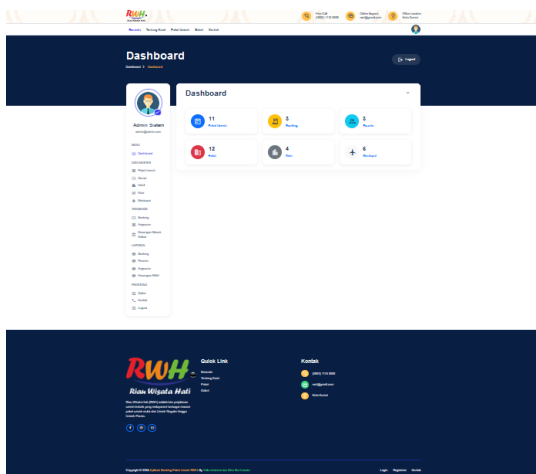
RWH

Telp/CS (0822) 7733 0088

Kirim Email mail@gmail.com

Office Location Kota Rumai

Beranda Tentang Kami Paket Umroh Galeri Kontak

Dashboard

Dashboard > Dashboard

Logout

Admin Sutem

admin@admin.com

MENU

Dashboard

DATA MASTER

Paket Umroh

Rooms

Hotel

Tour

Maskapai

TRANSAKSI

Booking

Payment

Keuangan Masuk Online

LAPORAN

Booking

Pemesanan

Payment

Keuangan RWH

PENGATURAN

Galeri

Kontak

Logout

Dashboard

11 Paket Umroh

3 Booking

3 Payaths

12 Hotel

4 Tour

6 Maskapai

RWH

Rian Wisata Hati

Rian Wisata Hati (RWH) adalah biro perjalanan umroh terbaik yang melayani berbagai macam paket umroh untuk ibu ibuan Kepulan hingga Umroh Plus.

Quick Link

Beranda

Tentang Kami

Paket

Galeri

Kontak

(0822) 7733 0088

mail@gmail.com

Kota Rumai

Copyright © 2024 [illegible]

Login Register Kontak